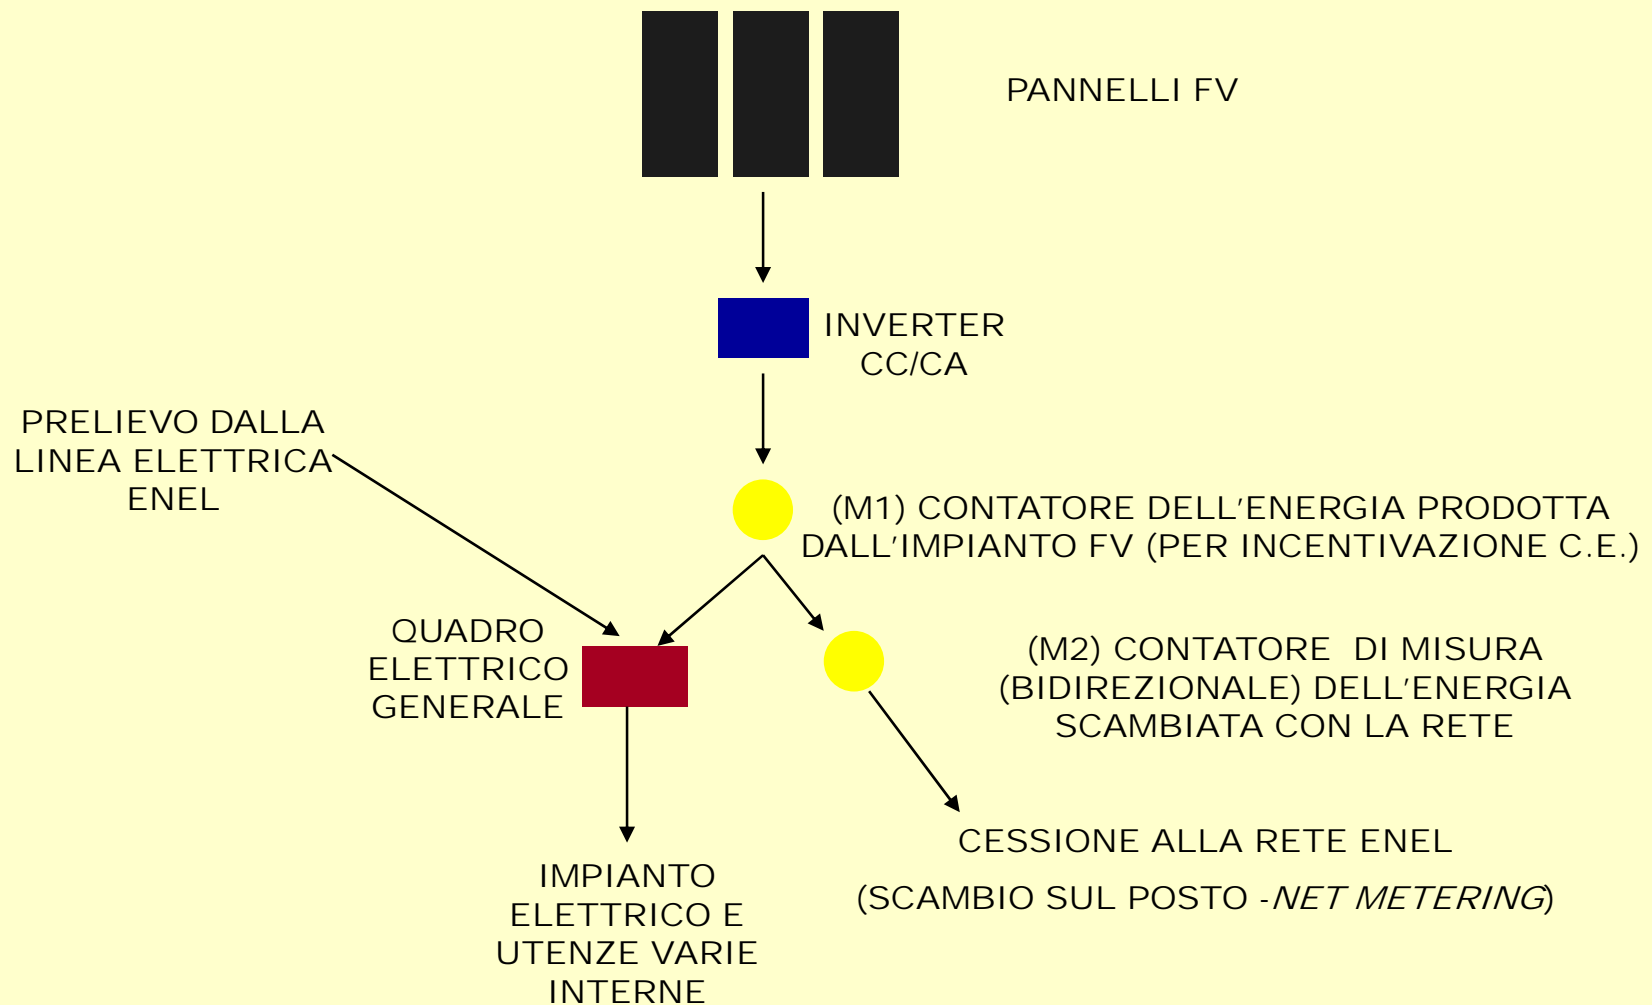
PANNELLI FV

INVERTER CC/CA

PRELIEVO DALLA LINEA ELETTRICA ENEL

(M1) CONTATORE DELL'ENERGIA PRODOTTA DALL'IMPIANTO FV (PER INCENTIVAZIONE C.E.)

QUADRO ELETTRICO GENERALE

(M2) CONTATORE DI MISURA (BIDIREZIONALE) DELL'ENERGIA SCAMBIATA CON LA RETE

CESSIONE ALLA RETE ENEL

(SCAMBIO SUL POSTO -NET METERING)

IMPIANTO ELETTRICO E UTENZE VARIE INTERNE